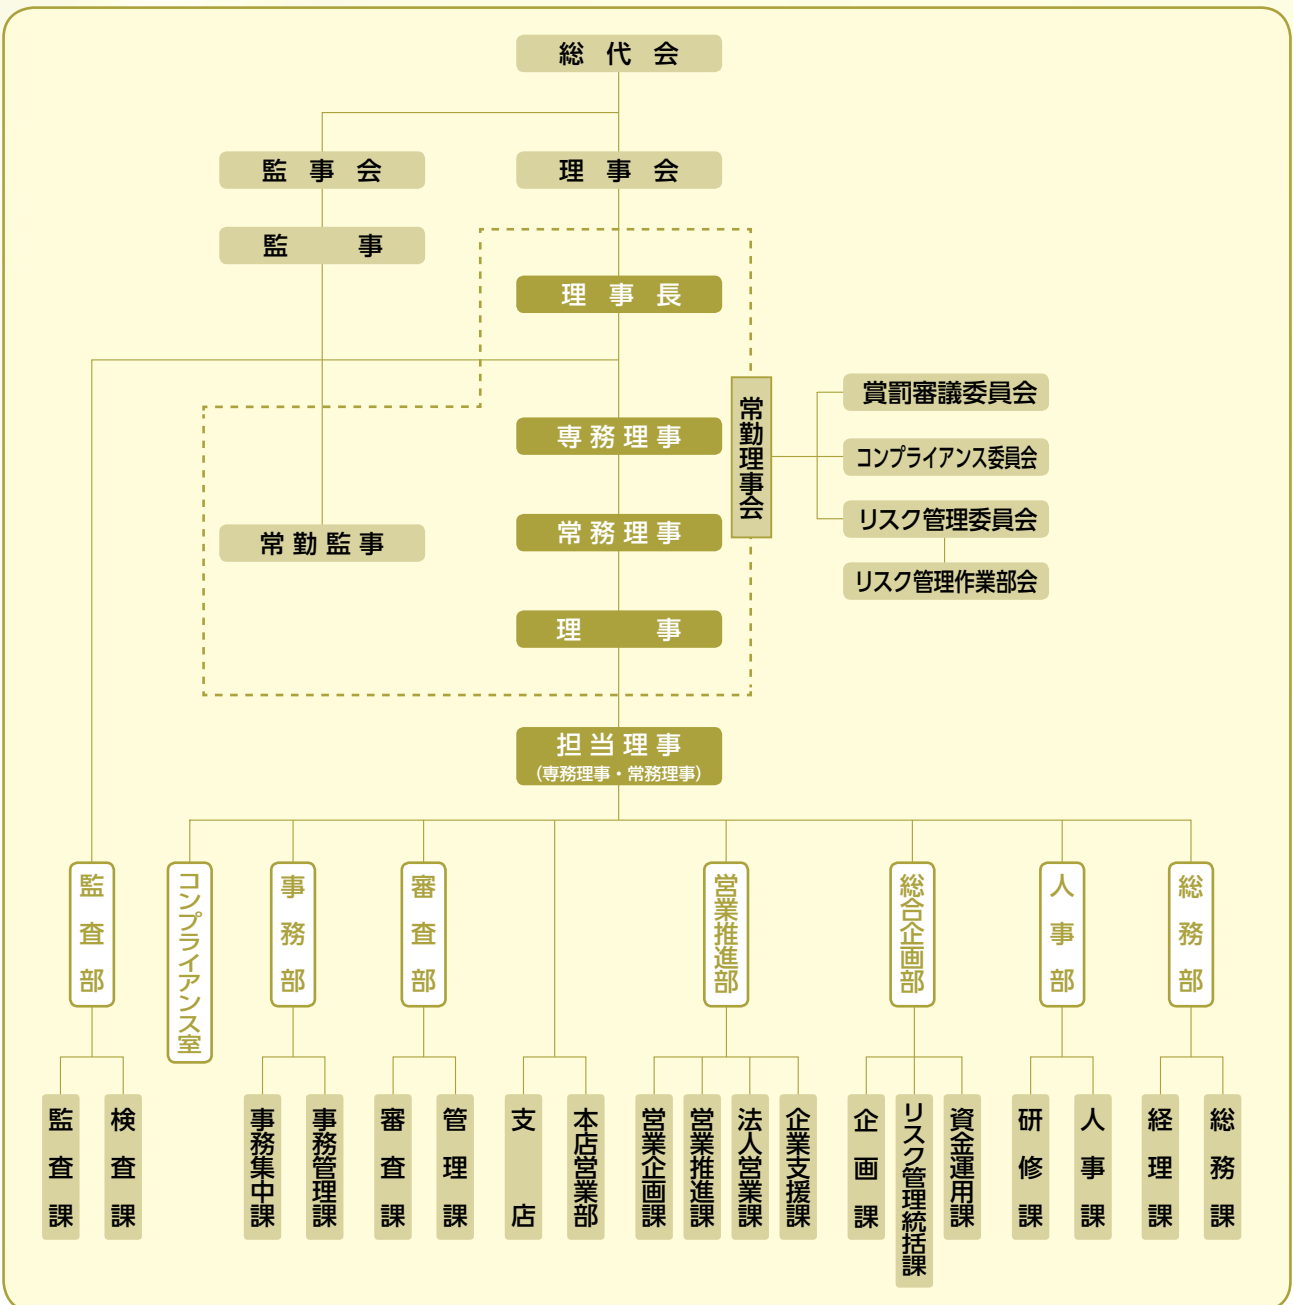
総代会

監事会

理事会

監事

理事長

常勤理事会

賞罰審議委員会

コンプライアンス委員会

リスク管理委員会

リスク管理作業部会

専務理事

常勤監事

常務理事

理事

担当理事
（専務理事・常務理事）

監査部

コンプライアンス室

事務部

審査部

営業推進部

総合企画部

人事部

総務部

監査課

検査課

事務集中課

事務管理課

審査課

管理課

支店

本店営業部

営業企画課

営業推進課

法人営業課

企業支援課

企画課

リスク管理統括課

資金運用課

研修課

人事課

経理課

総務課